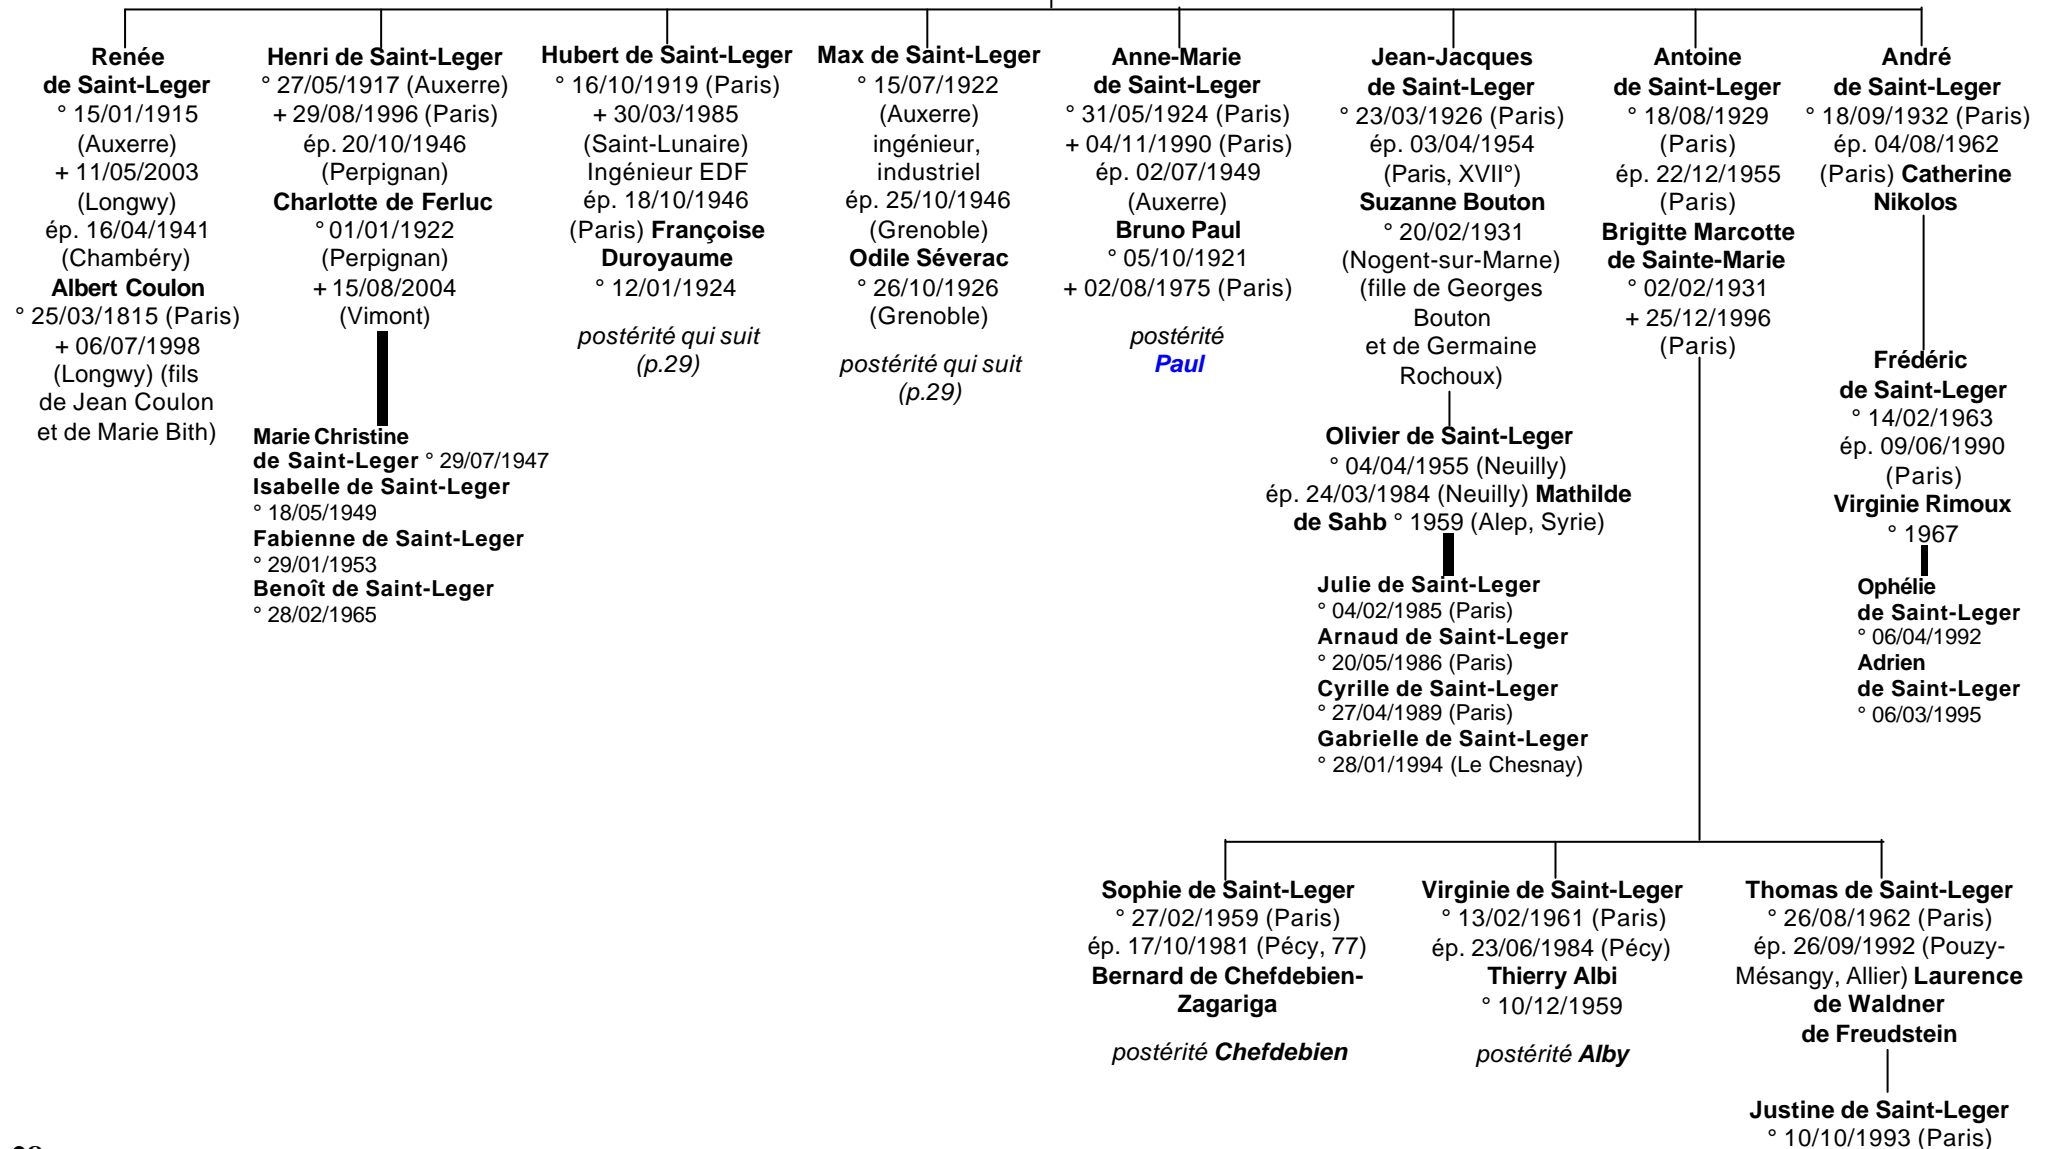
Renée de Saint-Leger
° 15/01/1915 (Auxerre)
+ 11/05/2003 (Longwy)
ép. 16/04/1941 (Chambéry)
Albert Coulon
° 25/03/1815 (Paris)
+ 06/07/1998 (Longwy) (fils de Jean Coulon et de Marie Bith)

Henri de Saint-Leger
° 27/05/1917 (Auxerre)
+ 29/08/1996 (Paris)
ép. 20/10/1946 (Perpignan)
Charlotte de Ferluc
° 01/01/1922 (Perpignan)
+ 15/08/2004 (Vimont)

Marie Christine de Saint-Leger ° 29/07/1947
Isabelle de Saint-Leger
° 18/05/1949
Fabienne de Saint-Leger
° 29/01/1953
Benoît de Saint-Leger
° 28/02/1965

Hubert de Saint-Leger
° 16/10/1919 (Paris)
+ 30/03/1985 (Saint-Lunaire)
Ingénieur EDF
ép. 18/10/1946 (Paris) Françoise Duroyaume
° 12/01/1924

postérité qui suit (p.29)

Max de Saint-Leger
° 15/07/1922 (Auxerre)
ingénieur, industriel
ép. 25/10/1946 (Grenoble)
Odile Séverac
° 26/10/1926 (Grenoble)

postérité qui suit (p.29)

Anne-Marie de Saint-Leger
° 31/05/1924 (Paris)
+ 04/11/1990 (Paris)
ép. 02/07/1949 (Auxerre)
Bruno Paul
° 05/10/1921
+ 02/08/1975 (Paris)

postérité Paul

Jean-Jacques de Saint-Leger
° 23/03/1926 (Paris)
ép. 03/04/1954 (Paris, XVII°)
Suzanne Bouton
° 20/02/1931 (Nogent-sur-Marne)
(fille de Georges Bouton et de Germaine Rochoux)

Olivier de Saint-Leger
° 04/04/1955 (Neuilly)
ép. 24/03/1984 (Neuilly) Mathilde de Sahb ° 1959 (Alep, Syrie)

Julie de Saint-Leger
° 04/02/1985 (Paris)
Arnaud de Saint-Leger
° 20/05/1986 (Paris)
Cyrille de Saint-Leger
° 27/04/1989 (Paris)
Gabrielle de Saint-Leger
° 28/01/1994 (Le Chesnay)

Antoine de Saint-Leger
° 18/08/1929 (Paris)
ép. 22/12/1955 (Paris)
Brigitte Marcotte de Sainte-Marie
° 02/02/1931
+ 25/12/1996 (Paris)

André de Saint-Leger
° 18/09/1932 (Paris)
ép. 04/08/1962 (Paris) Catherine Nikolos

Frédéric de Saint-Leger
° 14/02/1963
ép. 09/06/1990 (Paris)
Virginie Rimoux
° 1967

Ophélie de Saint-Leger
° 06/04/1992
Adrien de Saint-Leger
° 06/03/1995

Sophie de Saint-Leger
° 27/02/1959 (Paris)
ép. 17/10/1981 (Pécy, 77)
Bernard de Chefdebien-Zagariga

postérité Chefdebien

Virginie de Saint-Leger
° 13/02/1961 (Paris)
ép. 23/06/1984 (Pécy)
Thierry Albi
° 10/12/1959

postérité Alby

Thomas de Saint-Leger
° 26/08/1962 (Paris)
ép. 26/09/1992 (Pouzy-Mésangy, Allier) Laurence de Waldner de Freudstein

Justine de Saint-Leger
° 10/10/1993 (Paris)

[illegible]